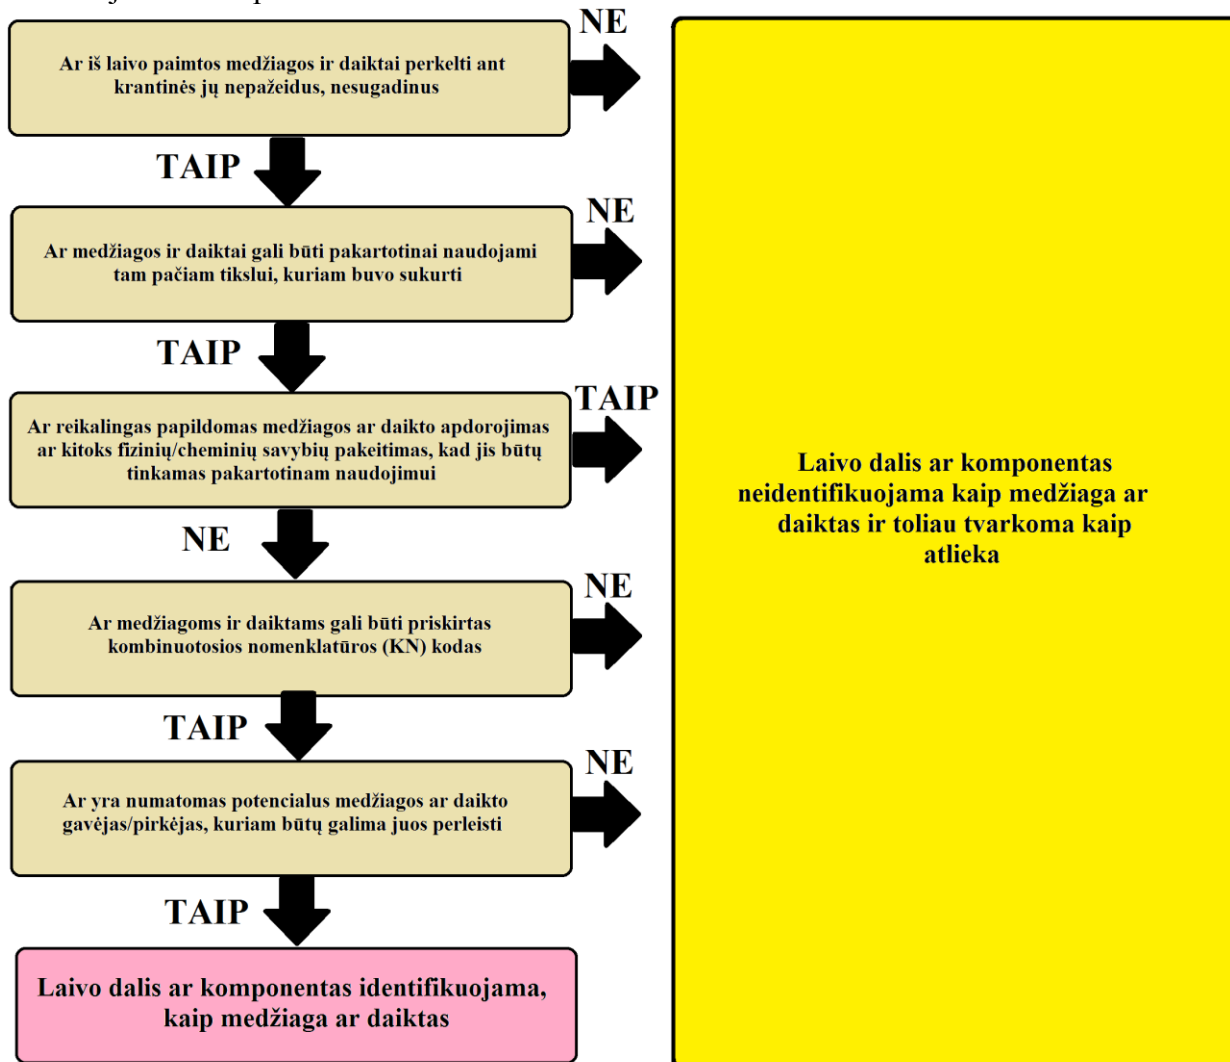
Ar iš laivo paimtos medžiagos ir daiktai perkelti ant krantinės jų nepažeidus, nesugadinus

NE

TAIP

Ar medžiagos ir daiktai gali būti pakartotinai naudojami tam pačiam tikslui, kuriam buvo sukurti

NE

TAIP

Ar reikalingas papildomas medžiagos ar daikto apdorojimas ar kitoks fizinių/cheminių savybių pakeitimas, kad jis būtų tinkamas pakartotinam naudojimui

TAIP

NE

Ar medžiagoms ir daiktams gali būti priskirtas kombinuotosios nomenklatūros (KN) kodas

NE

TAIP

Ar yra numatomas potencialus medžiagos ar daikto gavėjas/pirkėjas, kuriam būtų galima juos perleisti

NE

TAIP

Laivo dalis ar komponentas identifikuojama, kaip medžiaga ar daiktas

Laivo dalis ar komponentas neidentifikuojama kaip medžiaga ar daiktas ir toliau tvarkoma kaip atlieka